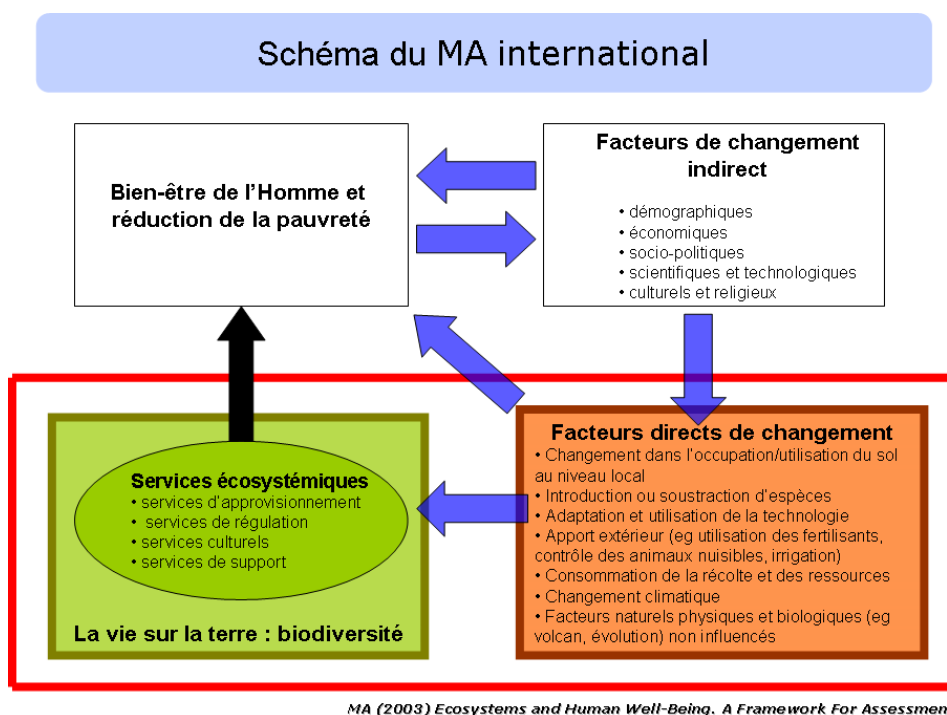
Schéma du MA international

Bien-être de l'Homme et réduction de la pauvreté

Facteurs de changement indirect
• démographiques
• économiques
• socio-politiques
• scientifiques et technologiques
• culturels et religieux

Services écosystémiques
• services d'approvisionnement
• services de régulation
• services culturels
• services de support

La vie sur la terre : biodiversité

Facteurs directs de changement
• Changement dans l'occupation/utilisation du sol au niveau local
• Introduction ou soustraction d'espèces
• Adaptation et utilisation de la technologie
• Apport extérieur (eg utilisation des fertilisants, contrôle des animaux nuisibles, irrigation)
• Consommation de la récolte et des ressources
• Changement climatique
• Facteurs naturels physiques et biologiques (eg volcan, évolution) non influencés

MA (2003) Ecosystems and Human Well-Being. A Framework For Assessmen